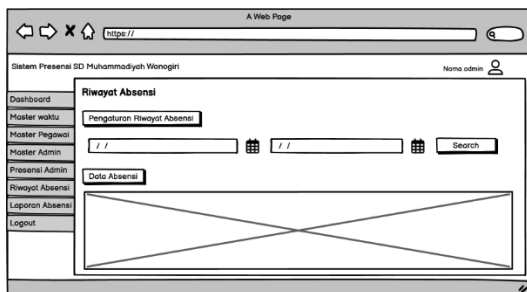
A Web Page

https://

Sistem Presensi SD Muhammadiyah Wonogiri

Nama admin

Dashboard
Master waktu
Master Pegawai
Master Admin
Presensi Admin
Riwayat Absensi
Laporan Absensi
Logout

Riwayat Absensi

Pengaturan Riwayat Absensi

/ /

/ /

Search

Data Absensi